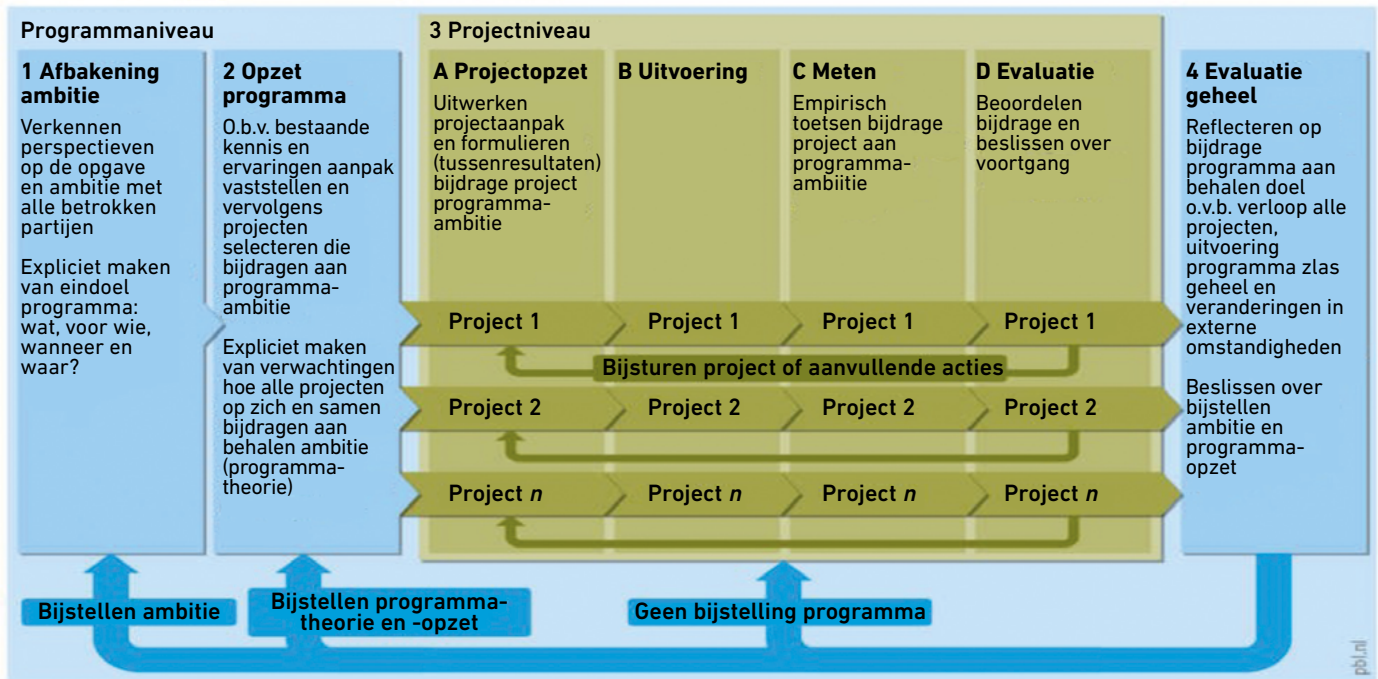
Programmaniveau

1 Afbakening ambitie

Verkennen perspectieven op de opgave en ambitie met alle betrokken partijen

Expliciet maken van eindoel programma: wat, voor wie, wanneer en waar?

2 Opzet programma

O.b.v. bestaande kennis en ervaringen aanpak vaststellen en vervolgens projecten selecteren die bijdragen aan programma-ambitie

Expliciet maken van verwachtingen hoe alle projecten op zich en samen bijdragen aan behalen ambitie (programma-theorie)

3 Projectniveau

A Projectopzet

Uitwerken projectaanpak en formulieren (tussenresultaten) bijdrage project programma-ambitie

B Uitvoering

C Meten

Empirisch toetsen bijdrage project aan programma-ambiitie

D Evaluatie

Beoordelen bijdrage en beslissen over voortgang

Project 1
Project 1
Project 1
Project 1

Bijsturen project of aanvullende acties

Project 2
Project 2
Project 2
Project 2

Project *n*
Project *n*
Project *n*
Project *n*

4 Evaluatie geheel

Reflecteren op bijdrage programma aan behalen doel o.v.b. verloop alle projecten, uitvoering programma zlas geheel en veranderingen in externe omstandigheden

Beslissen over bijstellen ambitie en programma-opzet

Bijstellen ambitie

Bijstellen programma-theorie en -opzet

Geen bijstelling programma

pbl.nl